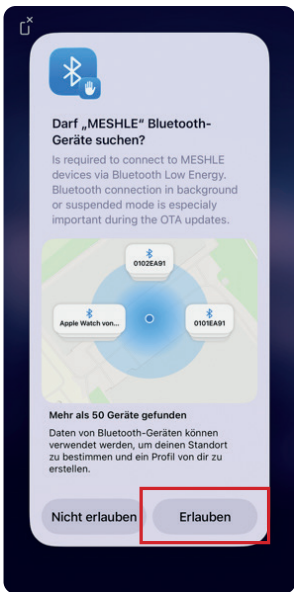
Darf „MESHLE" Bluetooth-Geräte suchen?

Is required to connect to MESHLE devices via Bluetooth Low Energy. Bluetooth connection in background or suspended mode is especially important during the OTA updates.

0102EA91

Apple Watch von...

0101EA91

Mehr als 50 Geräte gefunden

Daten von Bluetooth-Geräten können verwendet werden, um deinen Standort zu bestimmen und ein Profil von dir zu erstellen.

Nicht erlauben

Erlauben